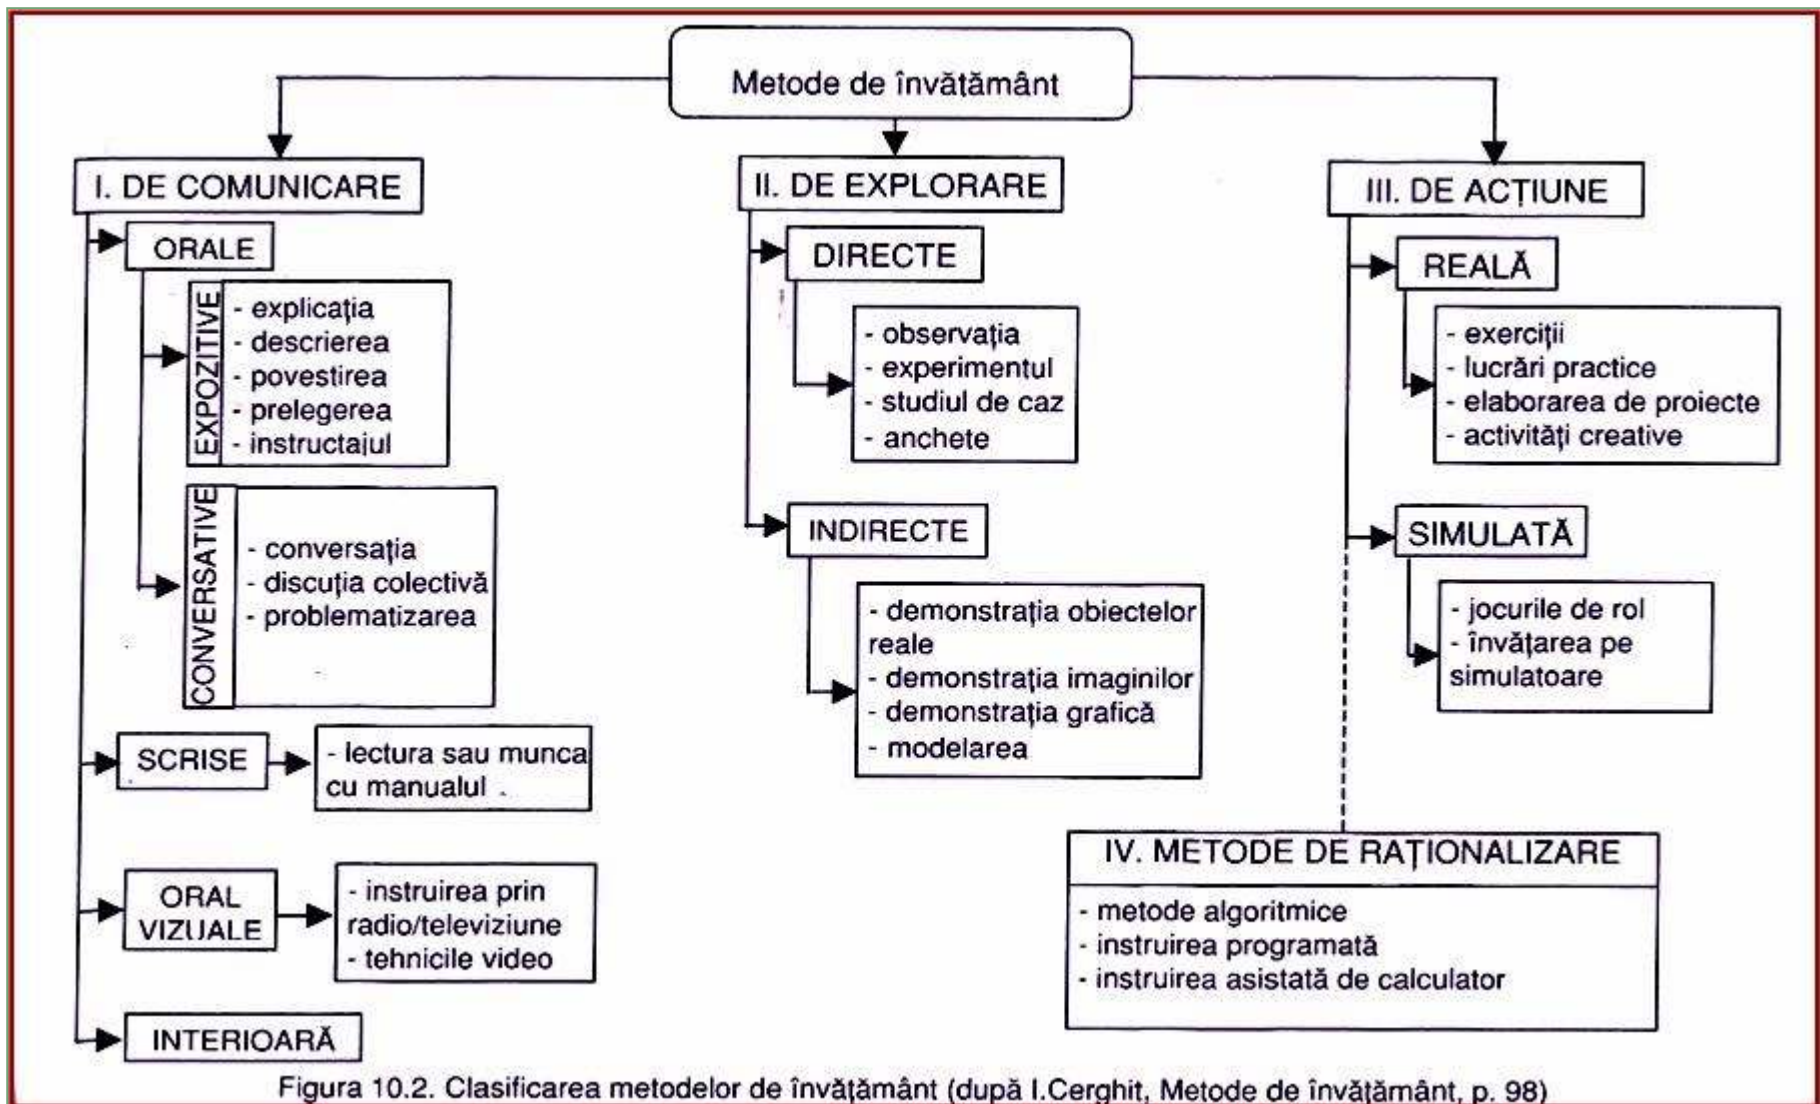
Metode de învățământ

I. DE COMUNICARE

ORALE

EXPOZITIVE
- explicația
- descrierea
- povestirea
- prelegerea
- instructajul

CONVERSATIVE
- conversația
- discuția colectivă
- problematizarea

SCRISE
- lectura sau munca cu manualul

ORAL VIZUALE
- instruirea prin radio/televiziune
- tehnicile video

INTERIOARĂ

II. DE EXPLORARE

DIRECTE
- observația
- experimentul
- studiul de caz
- anchete

INDIRECTE
- demonstrația obiectelor reale
- demonstrația imaginilor
- demonstrația grafică
- modelarea

III. DE ACȚIUNE

REALĂ
- exerciții
- lucrări practice
- elaborarea de proiecte
- activități creative

SIMULATĂ
- jocurile de rol
- învățarea pe simulatoare

IV. METODE DE RAȚIONALIZARE
- metode algoritmice
- instruirea programată
- instruirea asistată de calculator

Figura 10.2. Clasificarea metodelor de învățământ (după I.Cerghit, Metode de învățământ, p. 98)